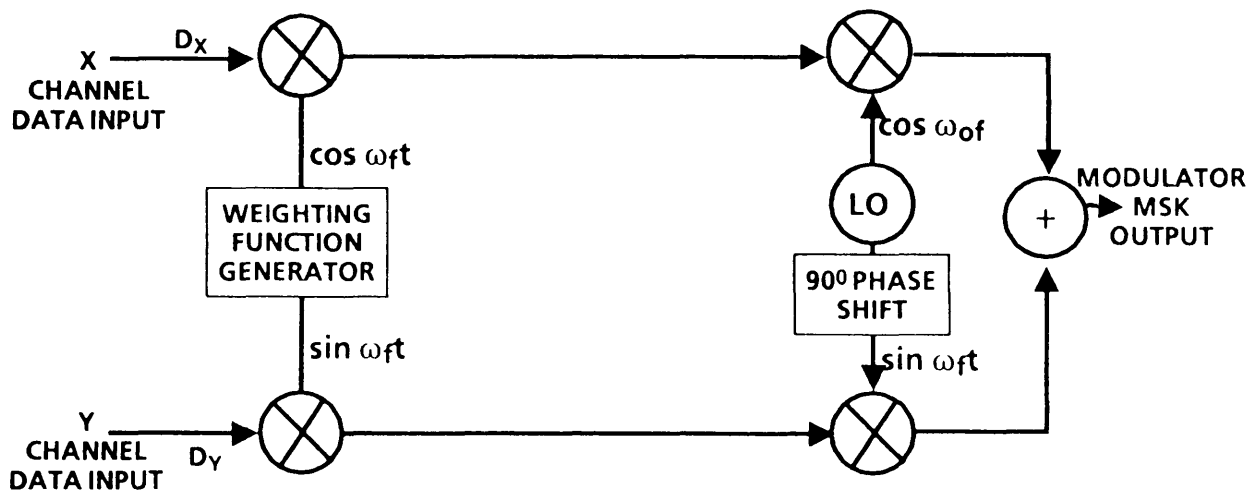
X CHANNEL DATA INPUT

$D_X$

$\cos \omega_f t$

WEIGHTING FUNCTION GENERATOR

$\sin \omega_f t$

Y CHANNEL DATA INPUT

$D_Y$

$\cos \omega_{of}$

LO

$90^0$ PHASE SHIFT

$\sin \omega_f t$

+

MODULATOR MSK OUTPUT